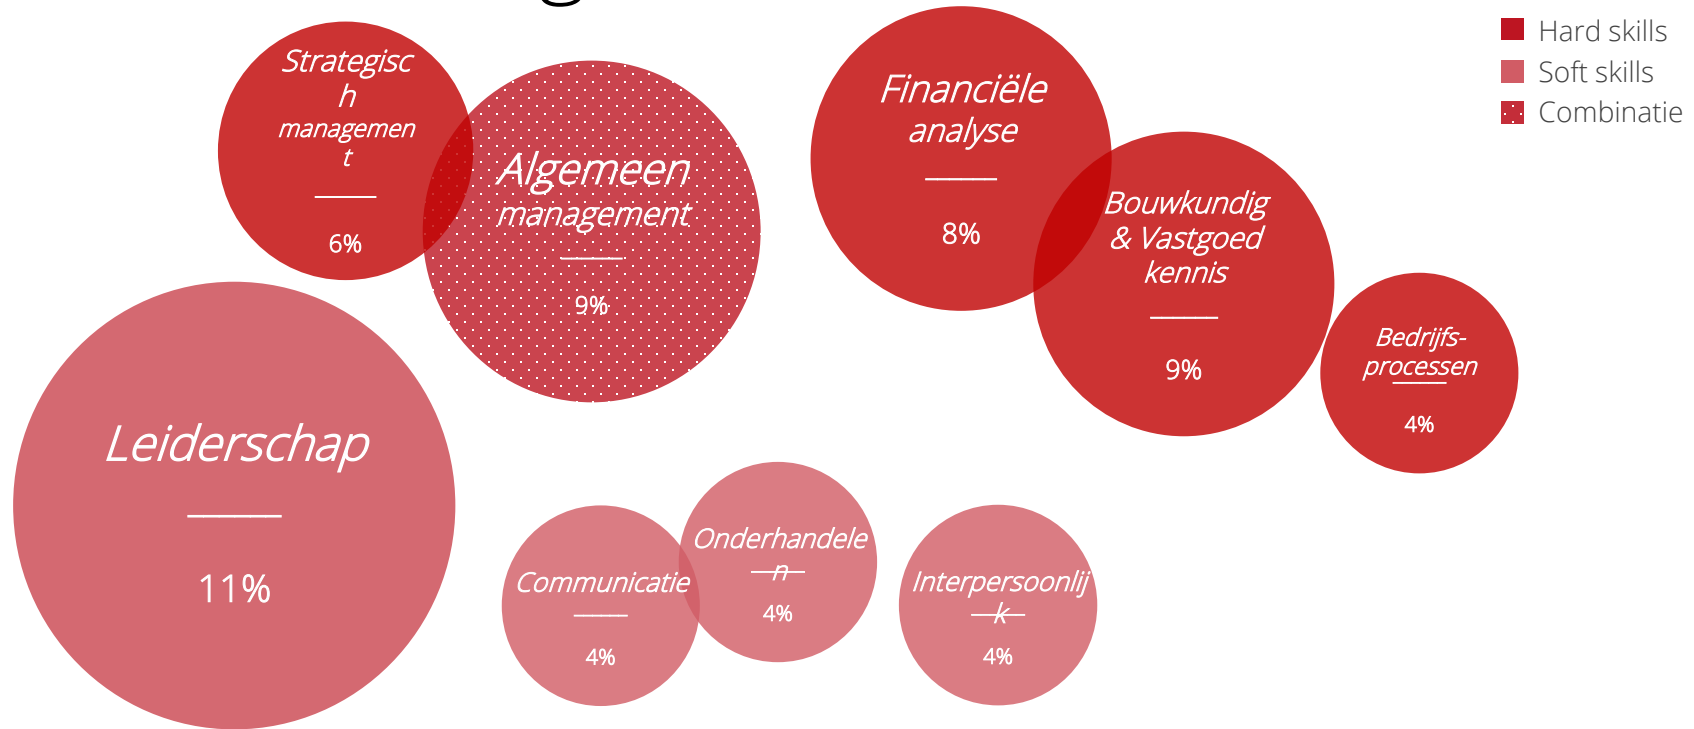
Hard skills
Soft skills
Combinatie

Strategisch management
6%

Algemeen management
9%

Financiële analyse
8%

Bouwkundig & Vastgoed kennis
9%

Bedrijfs-processen
4%

Leiderschap
11%

Communicatie
4%

Onderhandelen
4%

Interpersoonlijk
4%